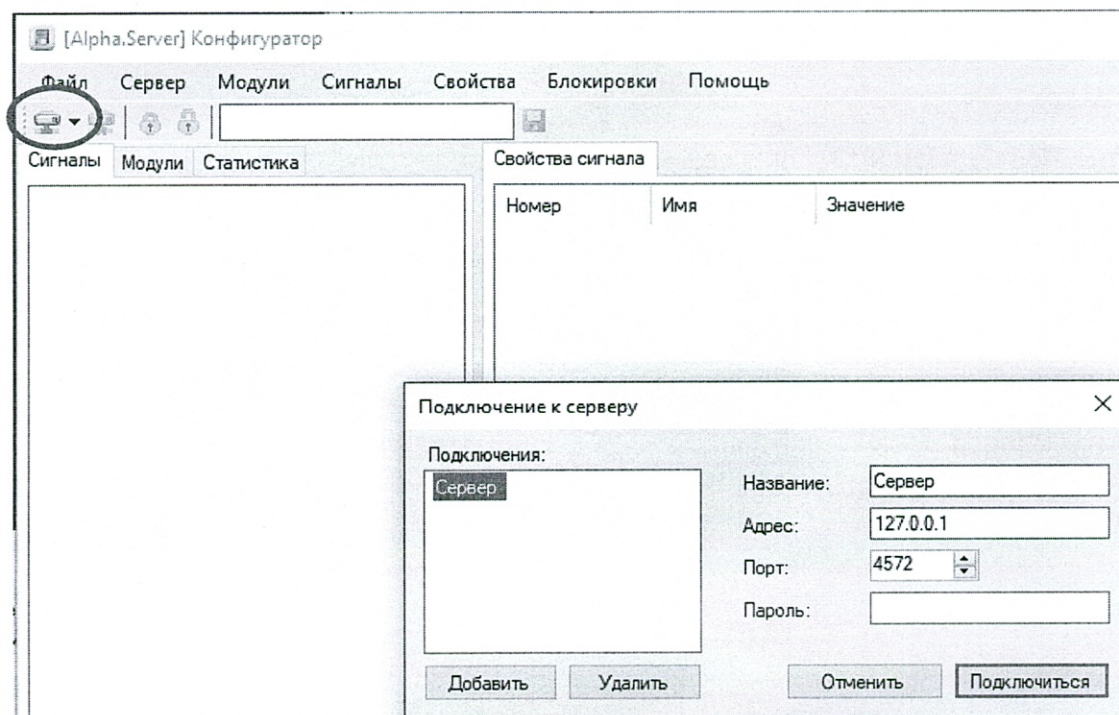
[Alpha.Server] Конфигуратор

Файл Сервер Модули Сигналы Свойства Блокировки Помощь

Сигналы Модули Статистика

Свойства сигнала

| Номер | Имя | Значение |
|---|---|---|

Подключение к серверу

×

Подключения:

Сервер

Название: Сервер

Адрес: 127.0.0.1

Порт: 4572

Пароль:

Добавить Удалить

Отменить Подключиться